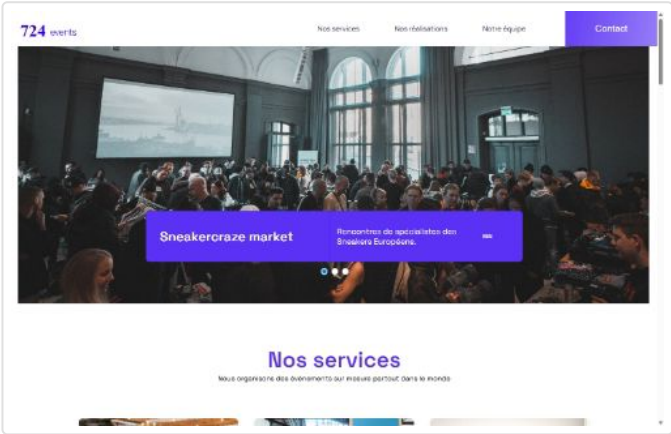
724 events

Nos services Nos réalisations Notre équipe Contact

Sneakercraze market

Rencontres de spécialistes des Sneakers Européens.

Nos services

Nous organisons des événements sur mesure partout dans le monde